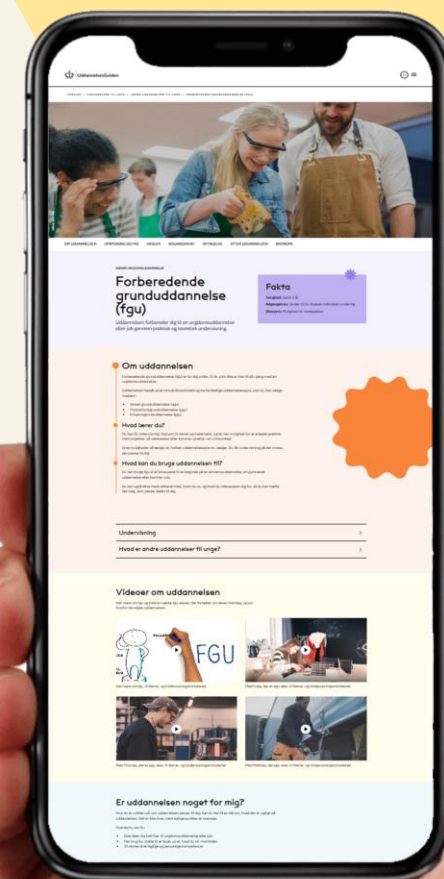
UddannelsesGuiden

Forberedende grunduddannelse (fgu)

Uddannelsen forbereder dig til en ungdomsuddannelse eller job gennem praktisk og teoretisk undervisning.

Fakta

Om uddannelsen

Hvad lærer du?

Hvad kan du bruge uddannelsen til?

Undervisning

Hvad er andre uddannelser til unge?

Videoer om uddannelsen

FGU

Er uddannelsen noget for mig?